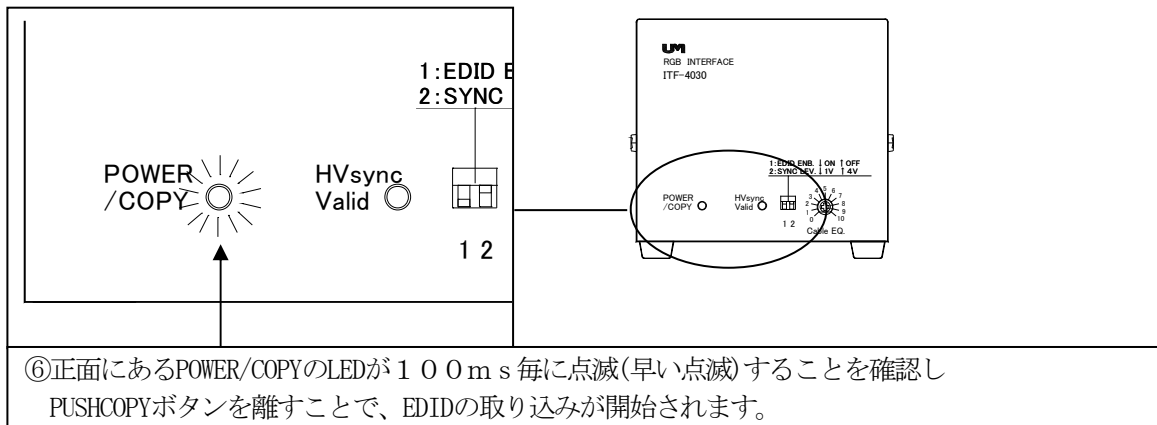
1:EDID E
2:SYNC

POWER
/COPY

HVsync
Valid

1 2

UM
RGB INTERFACE
ITF-4030

1:EDID ENB. ↓ON ↑OFF
2:SYNC LEV. ↓1V ↑4V

POWER
/COPY

HVsync
Valid

1 2

3 4 5 6 7 8 9 10
2 1 0

Cable EQ.

⑥正面にあるPOWER/COPYのLEDが１００ms毎に点滅(早い点滅)することを確認し PUSHCOPYボタンを離すことで、EDIDの取り込みが開始されます。